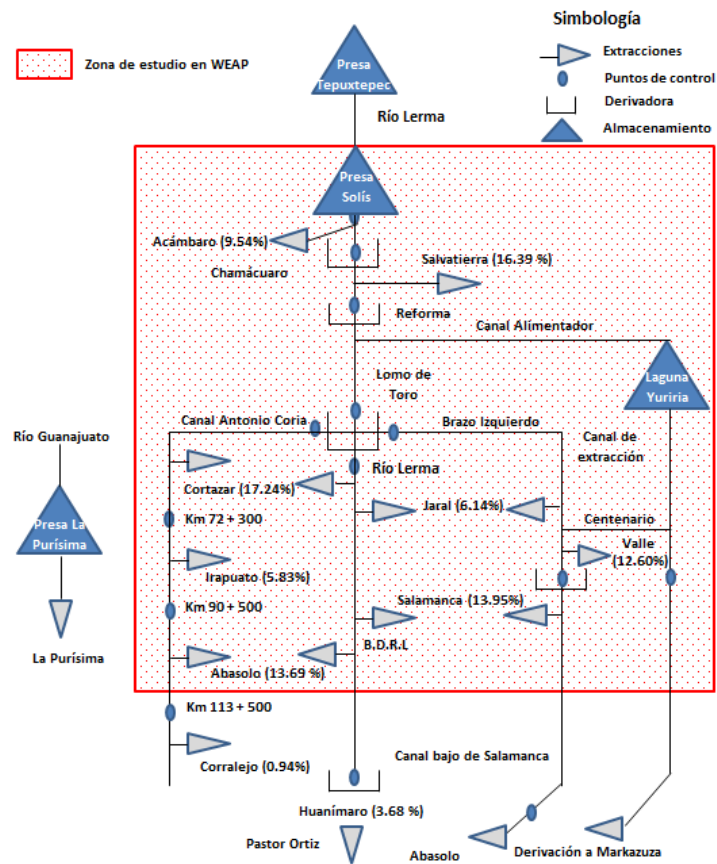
Zona de estudio en WEAP

Simbología

Extracciones

Puntos de control

Derivadora

Almacenamiento

Presa Tepuxtepec

Río Lerma

Presa Solís

Acámbaro (9.54%)

Chamácuaro

Salvatierra (16.39 %)

Reforma

Canal Alimentador

Lomo de Toro

Laguna Yuriria

Canal Antonio Coria

Brazo Izquierdo

Canal de extracción

Río Guanajuato

Río Lerma

Cortazar (17.24%)

Jaral (6.14%)

Presa La Purísima

Km 72 + 300

Centenario

Valle (12.60%)

Irapuato (5.83%)

Km 90 + 500

Salamanca (13.95%)

La Purísima

B.D.R.L

Abasolo (13.69 %)

Km 113 + 500

Canal bajo de Salamanca

Corralejo (0.94%)

Huanímaro (3.68 %)

Pastor Ortiz

Abasolo

Derivación a Markazuza